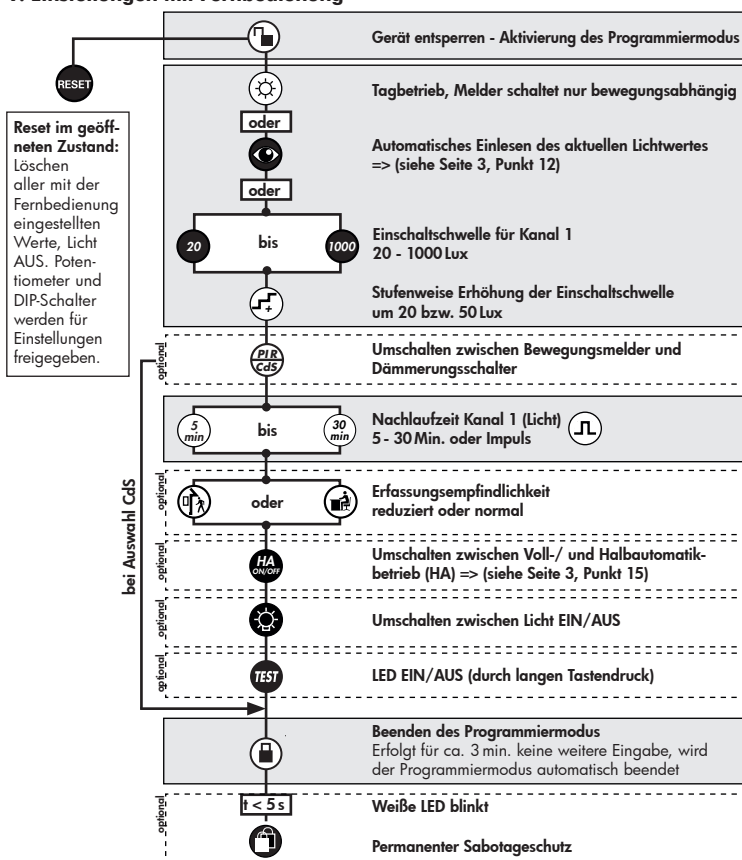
1. Einstellungen mit Fernbedienung

RESET

Reset im geöffneten Zustand: Löschen aller mit der Fernbedienung eingestellten Werte, Licht AUS. Potentiometer und DIP-Schalter werden für Einstellungen freigegeben.

Gerät entsperren - Aktivierung des Programmiermodus

Tagbetrieb, Melder schaltet nur bewegungsabhängig

oder

Automatisches Einlesen des aktuellen Lichtwertes => (siehe Seite 3, Punkt 12)

oder

20 bis 1000

Einschaltschwelle für Kanal 1
20 - 1000 Lux

Stufenweise Erhöhung der Einschaltschwelle um 20 bzw. 50 Lux

optional

PIR CdS

Umschalten zwischen Bewegungsmelder und Dämmerungsschalter

bei Auswahl CdS

5 min bis 30 min

Nachlaufzeit Kanal 1 (Licht) 5 - 30 Min. oder Impuls

optional

oder

Erfassungsempfindlichkeit reduziert oder normal

optional

HA ON/OFF

Umschalten zwischen Voll-/ und Halbautomatikbetrieb (HA) => (siehe Seite 3, Punkt 15)

optional

Umschalten zwischen Licht EIN/AUS

optional

TEST

LED EIN/AUS (durch langen Tastendruck)

Beenden des Programmiermodus
Erfolgt für ca. 3 min. keine weitere Eingabe, wird der Programmiermodus automatisch beendet

optional

t < 5 s

Weiße LED blinkt

Permanenter Sabotageschutz